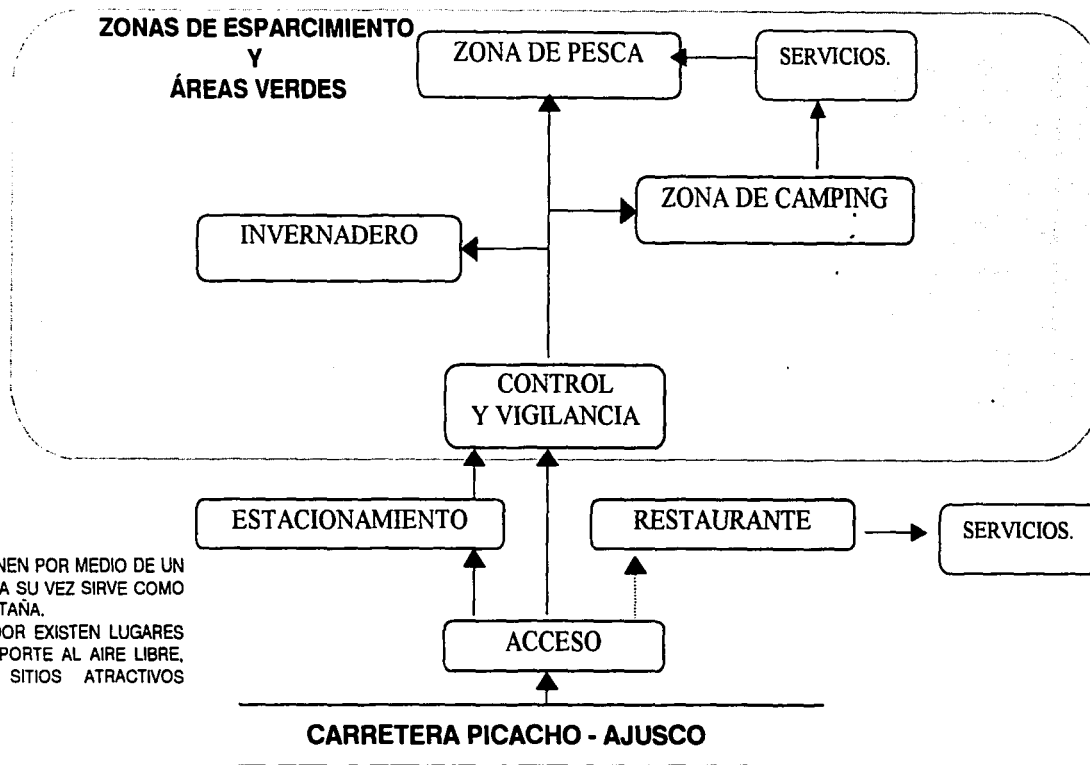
ZONAS DE ESPARCIMIENTO
Y
ÁREAS VERDES

ZONA DE PESCA

SERVICIOS.

ZONA DE CAMPING

INVERNADERO

CONTROL
Y VIGILANCIA

ESTACIONAMIENTO

RESTAURANTE

SERVICIOS.

NEN POR MEDIO DE UN
A SU VEZ SIRVE COMO
TAÑA.
OR EXISTEN LUGARES
PORTE AL AIRE LIBRE,
SITIOS ATRACTIVOS

ACCESO

CARRETERA PICACHO - AJUSCO